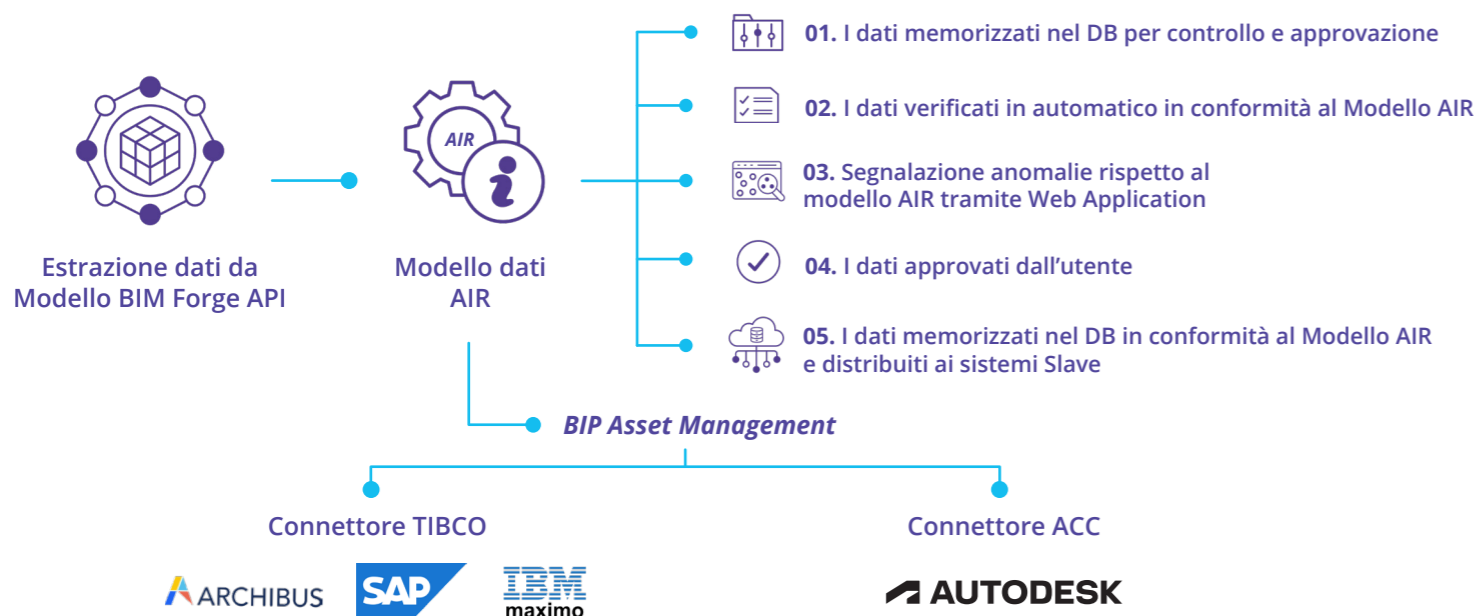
Estrazione dati da Modello BIM Forge API

AIR

Modello dati AIR

01. I dati memorizzati nel DB per controllo e approvazione

02. I dati verificati in automatico in conformità al Modello AIR

03. Segnalazione anomalie rispetto al modello AIR tramite Web Application

04. I dati approvati dall'utente

05. I dati memorizzati nel DB in conformità al Modello AIR e distribuiti ai sistemi Slave

BIP Asset Management

Connettore TIBCO

Connettore ACC

ARCHIBUS

SAP

IBM maximo

AUTODESK